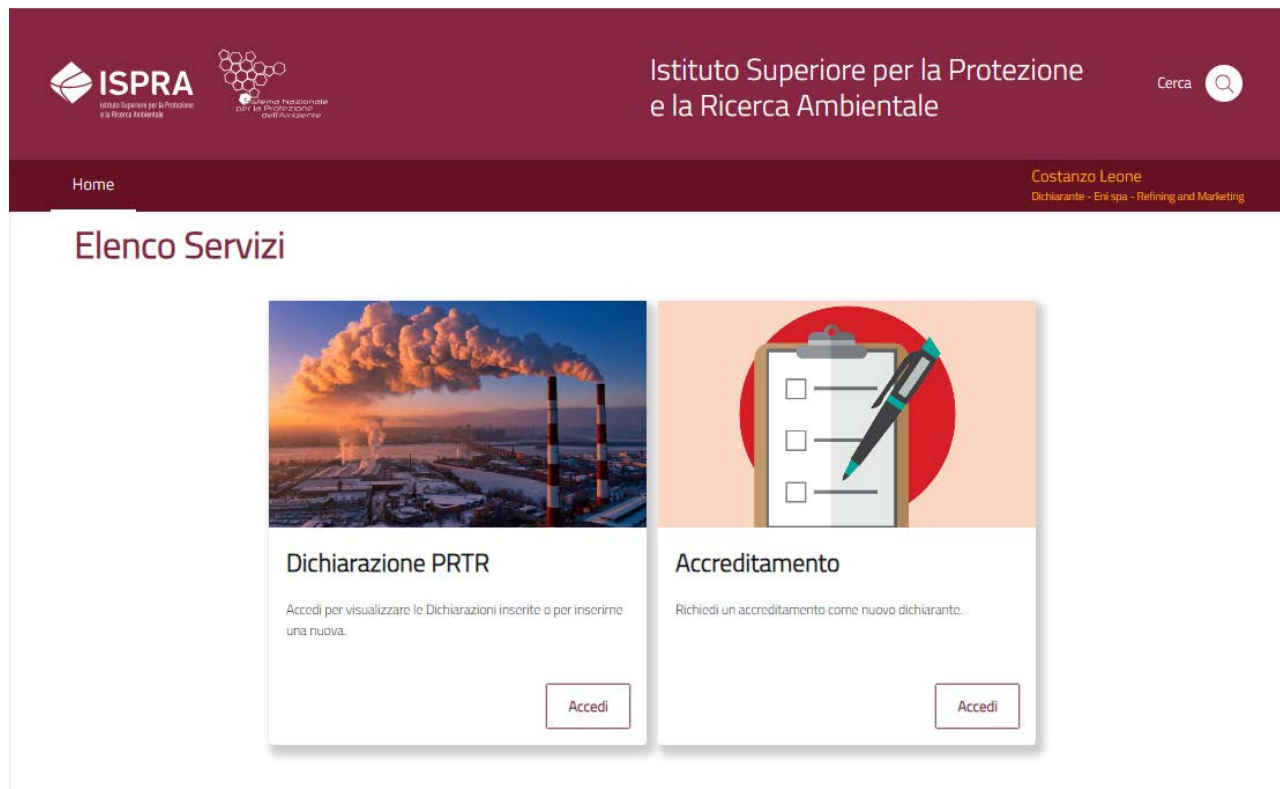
ISPRA
Istituto Superiore per la Protezione e la Ricerca Ambientale

Sistema Nazionale per la Protezione dell'Ambiente

Istituto Superiore per la Protezione e la Ricerca Ambientale

Cerca

Home

Costanzo Leone
Dichiarante - Eni spa - Refining and Marketing

Elenco Servizi

Dichiarazione PRTR

Accedi per visualizzare le Dichiarazioni inserite o per inserirne una nuova.

Accedi

Accreditamento

Richiedi un accreditamento come nuovo dichiarante.

Accedi